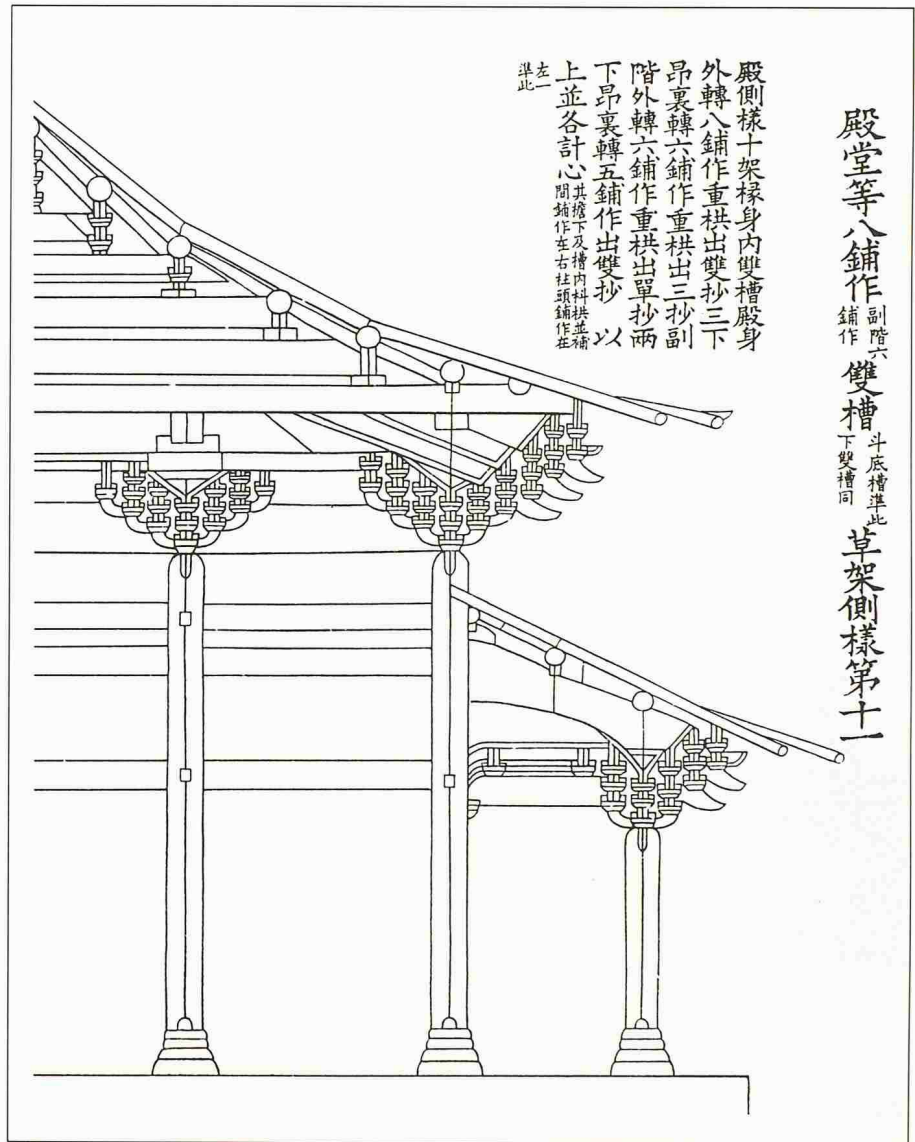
殿堂等八鋪作副階六鋪作雙槽斗底槽準此下雙槽同草架側樣第十一

殿側樣十架椽身内雙槽殿身外轉八鋪作重栱出雙抄三下昂裏轉六鋪作重栱出三抄副階外轉六鋪作重栱出單抄兩下昂裏轉五鋪作出雙抄以上並各計心共檐下及槽内枓栱並補間鋪作在右柱頭鋪作在左一準此